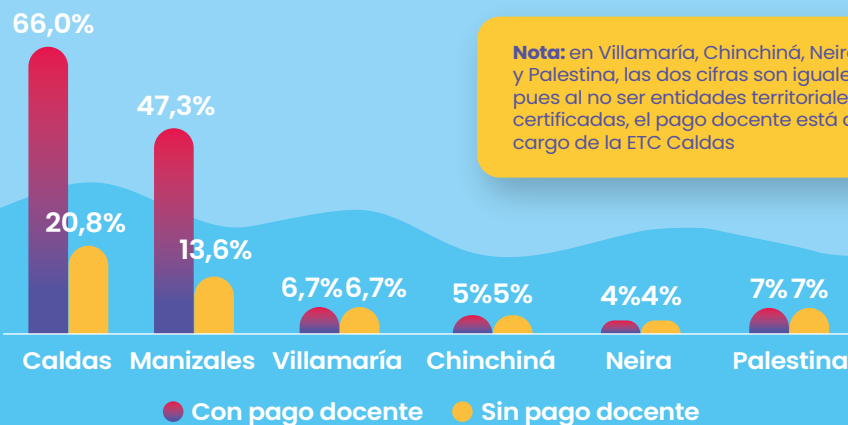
66,0%

47,3%

20,8%

13,6%

6,7% 6,7%

5% 5%

4% 4%

7% 7%

Nota: en Villamaría, Chinchiná, Neir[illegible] y Palestina, las dos cifras son iguale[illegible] pues al no ser entidades territoriale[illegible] certificadas, el pago docente está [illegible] cargo de la ETC Caldas

Caldas Manizales Villamaría Chinchiná Neira Palestina

Con pago docente Sin pago docente